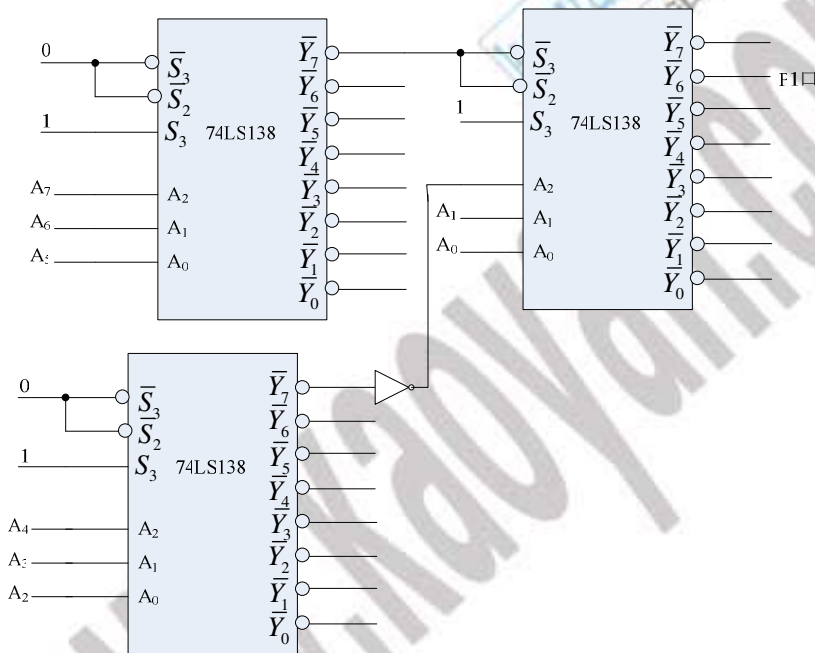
0
$\overline{S}_3$
$\overline{S}_2$
1
$S_3$
74LS138
A7
A2
A6
A1
A5
A0
$\overline{Y}_7$
$\overline{Y}_6$
$\overline{Y}_5$
$\overline{Y}_4$
$\overline{Y}_3$
$\overline{Y}_2$
$\overline{Y}_1$
$\overline{Y}_0$

$\overline{S}_3$
$\overline{S}_2$
1
$S_3$
74LS138
A2
A1
A1
A0
A0
$\overline{Y}_7$
$\overline{Y}_6$
F1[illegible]
$\overline{Y}_5$
$\overline{Y}_4$
$\overline{Y}_3$
$\overline{Y}_2$
$\overline{Y}_1$
$\overline{Y}_0$

0
$\overline{S}_3$
$\overline{S}_2$
1
$S_3$
74LS138
A4
A2
A3
A1
A2
A0
$\overline{Y}_7$
$\overline{Y}_6$
$\overline{Y}_5$
$\overline{Y}_4$
$\overline{Y}_3$
$\overline{Y}_2$
$\overline{Y}_1$
$\overline{Y}_0$